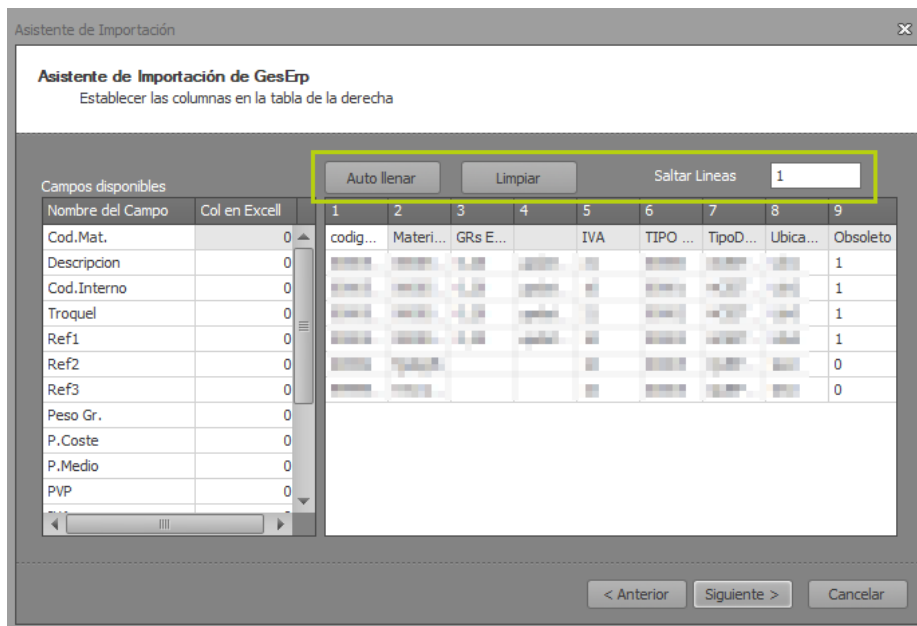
Asistente de Importación

Asistente de Importación de GesErp
Establecer las columnas en la tabla de la derecha

Auto llenar
Limpiar
Saltar Lineas
1

Campos disponibles

| Nombre del Campo | Col en Excell |
|---|---|
| Cod.Mat. | 0 |
| Descripcion | 0 |
| Cod.Interno | 0 |
| Troquel | 0 |
| Ref1 | 0 |
| Ref2 | 0 |
| Ref3 | 0 |
| Peso Gr. | 0 |
| P.Coste | 0 |
| P.Medio | 0 |
| PVP | 0 |

| 1 | 2 | 3 | 4 | 5 | 6 | 7 | 8 | 9 |
|---|---|---|---|---|---|---|---|---|
| codig... | Materi... | GRs E... | | IVA | TIPO ... | TipoD... | Ubica... | Obsoleto |
| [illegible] | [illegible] | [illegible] | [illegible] | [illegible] | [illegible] | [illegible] | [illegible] | 1 |
| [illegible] | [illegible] | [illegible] | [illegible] | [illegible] | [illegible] | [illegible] | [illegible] | 1 |
| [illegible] | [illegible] | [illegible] | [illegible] | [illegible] | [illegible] | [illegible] | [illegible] | 1 |
| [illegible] | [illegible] | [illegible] | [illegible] | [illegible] | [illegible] | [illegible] | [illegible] | 1 |
| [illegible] | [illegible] | | | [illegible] | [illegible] | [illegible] | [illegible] | 0 |
| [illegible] | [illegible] | | | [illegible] | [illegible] | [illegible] | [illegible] | 0 |

< Anterior
Siguiente >
Cancelar